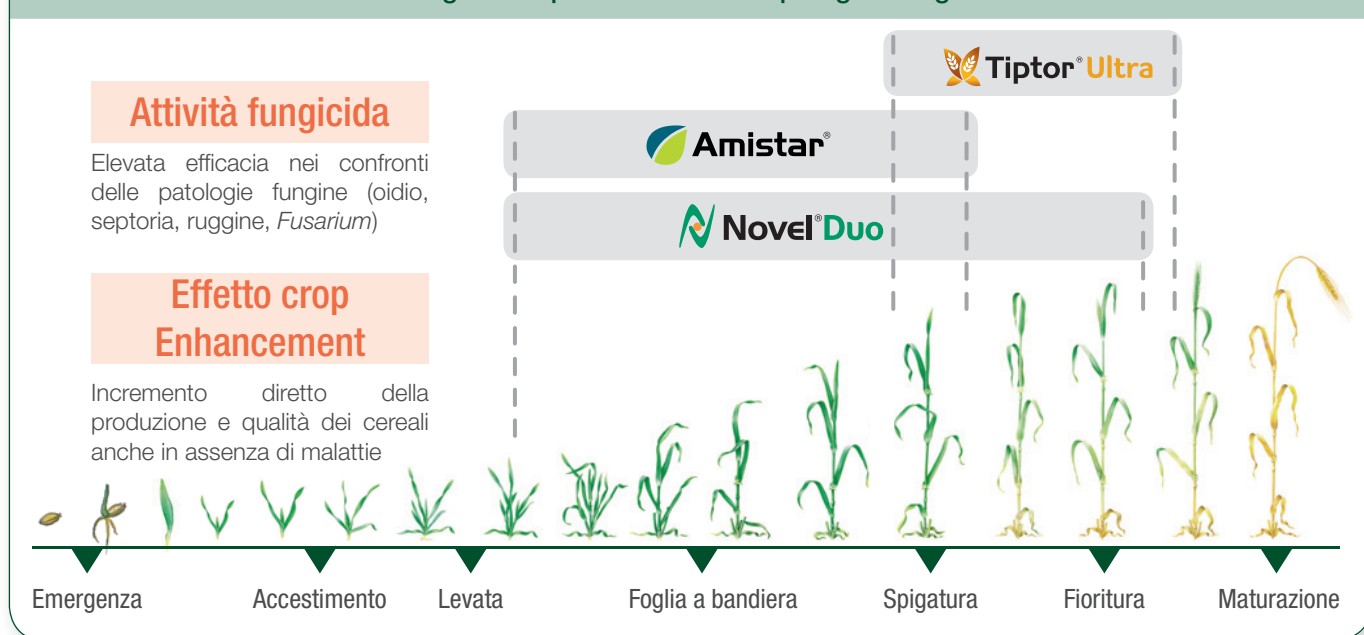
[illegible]

Tiptor® Ultra

Attività fungicida

Elevata efficacia nei confronti delle patologie fungine (oidio, septoria, ruggine, *Fusarium*)

Amistar®

Novel® Duo

Effetto crop Enhancement

Incremento diretto della produzione e qualità dei cereali anche in assenza di malattie

Emergenza

Accestimento

Levata

Foglia a bandiera

Spigatura

Fioritura

Maturazione